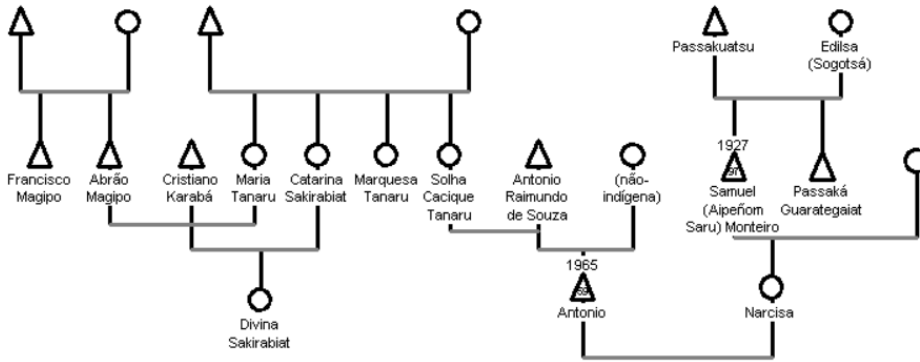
Passakuatsu

Edilsa (Sogotsá)

Francisco Magipo

Abrão Magipo

Cristiano Karabá

Maria Tanaru

Catarina Sakirabiat

Marquesa Tanaru

Solha Cacique Tanaru

Antonio Raimundo de Souza

(não-indígena)

1927

Samuel (Aipeñom Saru) Monteiro

Passaká Guarategaiat

Divina Sakirabiat

1965

Antonio

Narcisa